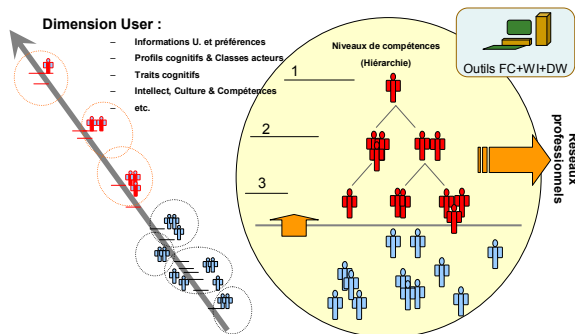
Dimension User :

– Informations U. et préférences
– Profils cognitifs & Classes acteurs
– Traits cognitifs
– Intellect, Culture & Compétences
– etc.

Niveaux de compétences
(Hiérarchie)

1
2
3

Outils FC+WI+DW

Réseaux professionnels